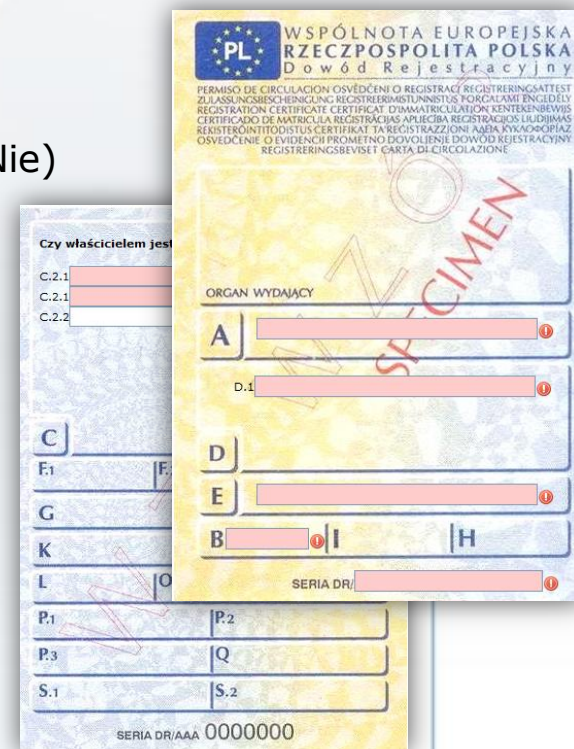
die)

Czy właścicielem jest

C.2.1
C.2.1
C.2.2

C
F.1
F.
G
K
L
O
P.1
P.2
P.3
Q
S.1
S.2

SERIA DR/AAA 0000000

PL
WSPÓLNOTA EUROPEJSKA
RZECZPOSPOLITA POLSKA
Dowód Rejestracyjny

PERMISO DE CIRCULACION OSVĚDČENÍ O REGISTRACI REGISTRERINGSATTEST ZULASSUNGSBESCHEINIGUNG REGISTREERIMISTUNNISTUS FORGALMI ENGEDÉLY REGISTRATION CERTIFICATE CERTIFICAT D'IMMATRICULATION KENTEKENBEWIJS CERTIFICADO DE MATRICULA REĢISTRĀCIJAS APLIECĪBA REGISTRACIJOS LIUDIJIMAS REKISTERÖINTITODISTUS CERTIFIKAT TA' REGISTRAZZJONI ΑΔΕΙΑ ΚΥΚΛΟΦΟΡΙΑΣ OSVEDČENIE O EVIDENCII PROMETNO DOVOLJENJE DOWÓD REJESTRACYJNY REGISTRERINGSBEVISET CARTA DI CIRCOLAZIONE

SPECIMEN

ORGAN WYDAJĄCY

A
D.1
D
E
B
I
H

SERIA DR/